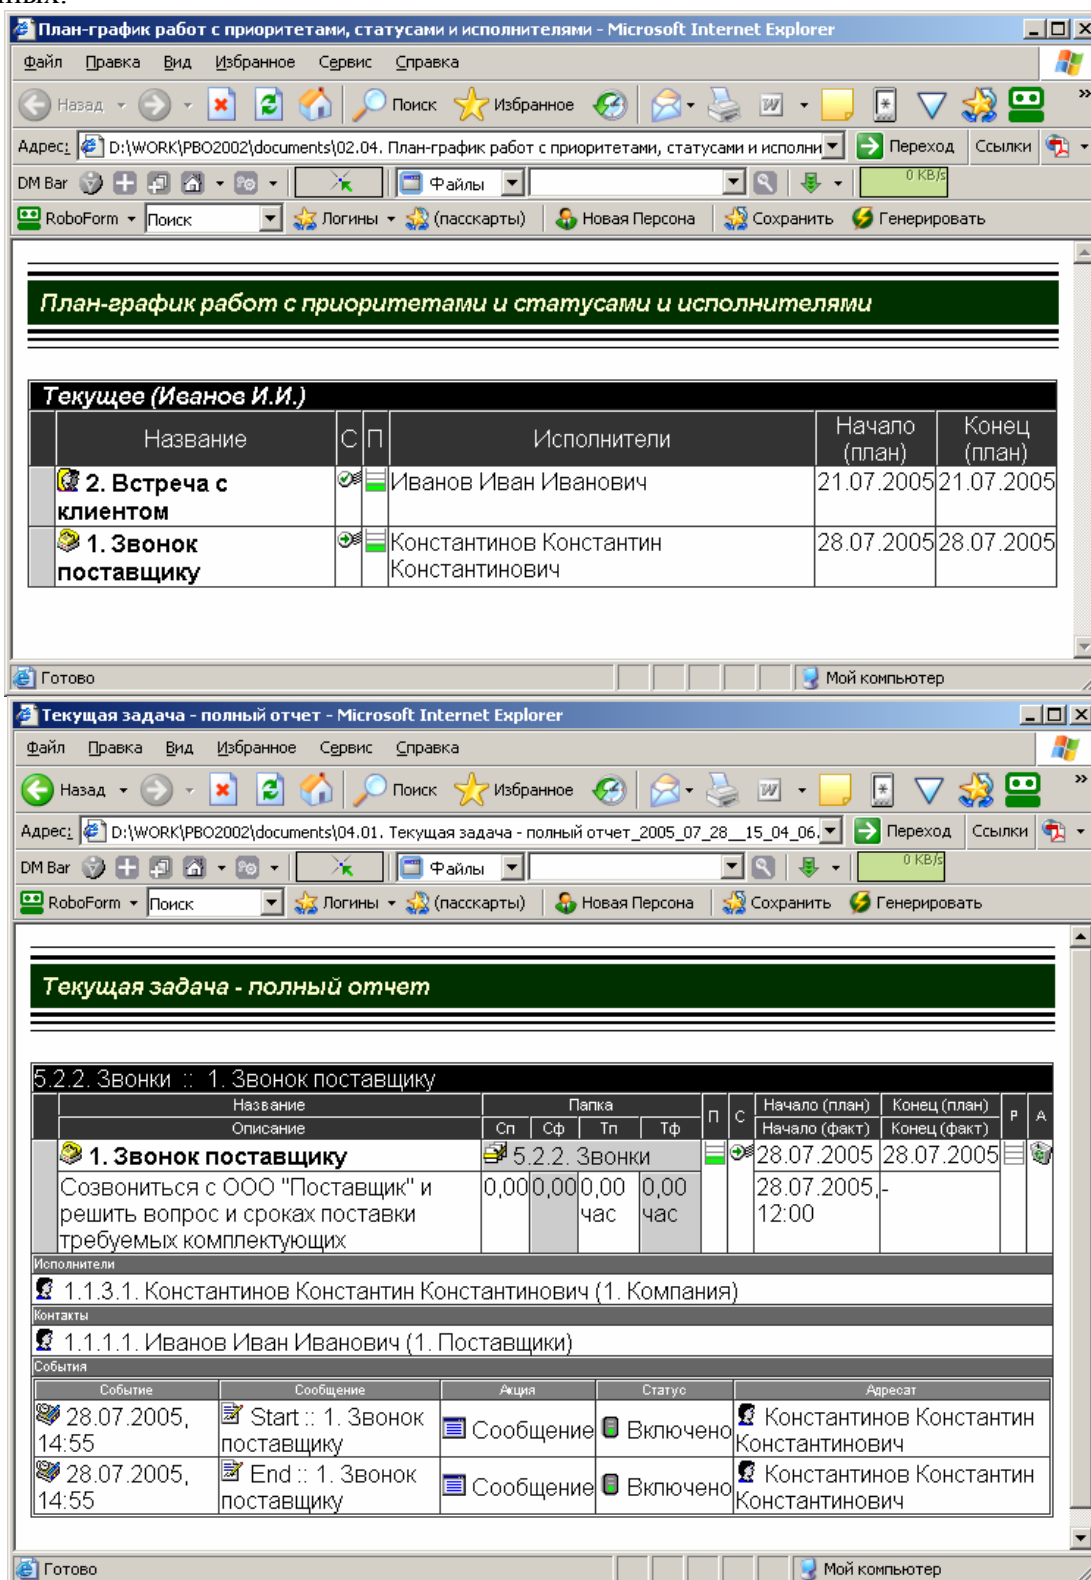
План-график работ с приоритетами, статусами и исполнителями - Microsoft Internet Explorer

Файл Правка Вид Избранное Сервис Справка

Назад Поиск Избранное

Адрес: D:\WORK\PBO2002\documents\02.04. План-график работ с приоритетами, статусами и исполни Переход Ссылки

DM Bar Файлы 0 KB/s

RoboForm Поиск Логины (пасскарты) Новая Персона Сохранить Генерировать

План-график работ с приоритетами и статусами и исполнителями

Текущее (Иванов И.И.)

| Название | С | П | Исполнители | Начало (план) | Конец (план) |
|---|---|---|---|---|---|
| 2. Встреча с клиентом | | | Иванов Иван Иванович | 21.07.2005 | 21.07.2005 |
| 1. Звонок поставщику | | | Константинов Константин Константинович | 28.07.2005 | 28.07.2005 |

Готово Мой компьютер

Текущая задача - полный отчет - Microsoft Internet Explorer

Файл Правка Вид Избранное Сервис Справка

Назад Поиск Избранное

Адрес: D:\WORK\PBO2002\documents\04.01. Текущая задача - полный отчет_2005_07_28__15_04_06. Переход Ссылки

DM Bar Файлы 0 KB/s

RoboForm Поиск Логины (пасскарты) Новая Персона Сохранить Генерировать

Текущая задача - полный отчет

5.2.2. Звонки :: 1. Звонок поставщику

| Название / Описание | Папка: Сп | Сф | Тп | Тф | П | С | Начало (план) / Начало (факт) | Конец (план) / Конец (факт) | Р | А |
|---|---|---|---|---|---|---|---|---|---|---|
| 1. Звонок поставщику | 5.2.2. Звонки | | | | | | 28.07.2005 | 28.07.2005 | | |
| Созвониться с ООО "Поставщик" и решить вопрос и сроках поставки требуемых комплектующих | 0,00 | 0,00 | 0,00 час | 0,00 час | | | 28.07.2005, 12:00 | - | | |

Исполнители

1.1.3.1. Константинов Константин Константинович (1. Компания)

Контакты

1.1.1.1. Иванов Иван Иванович (1. Поставщики)

События

| Событие | Сообщение | Акция | Статус | Адресат |
|---|---|---|---|---|
| 28.07.2005, 14:55 | Start :: 1. Звонок поставщику | Сообщение | Включено | Константинов Константин Константинович |
| 28.07.2005, 14:55 | End :: 1. Звонок поставщику | Сообщение | Включено | Константинов Константин Константинович |

Готово Мой компьютер